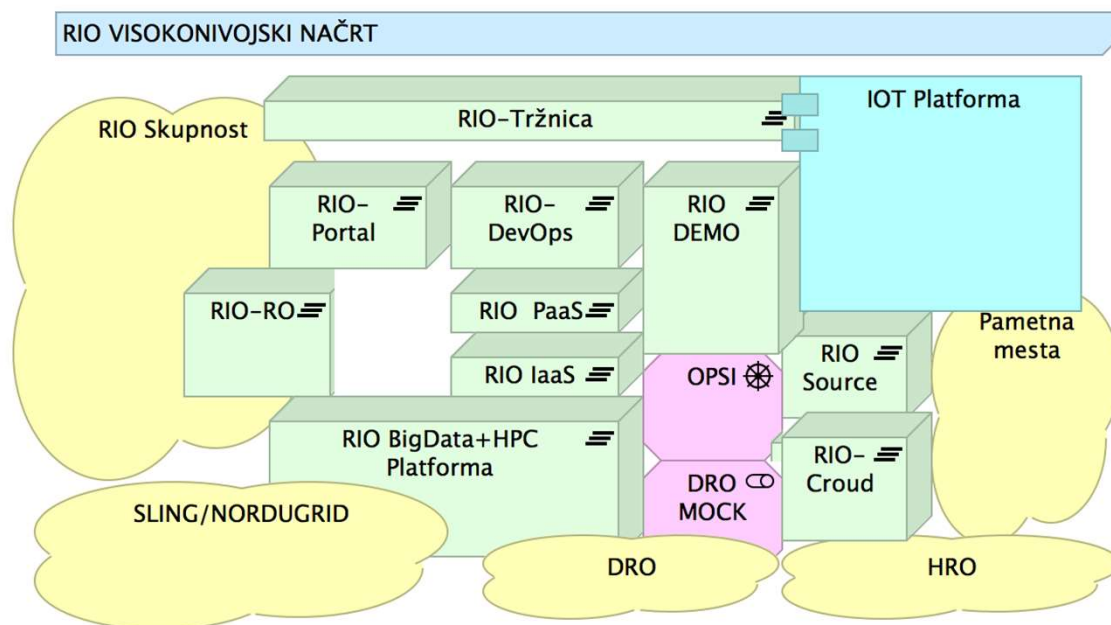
RIO VISOKONIVOJSKI NAČRT

RIO Skupnost

RIO-Tržnica

IOT Platforma

RIO-Portal

RIO-DevOps

RIO DEMO

RIO-RO

RIO PaaS

RIO IaaS

OPSI

RIO Source

Pametna mesta

RIO BigData+HPC Platforma

DRO MOCK

RIO-Croud

SLING/NORDUGRID

DRO

HRO